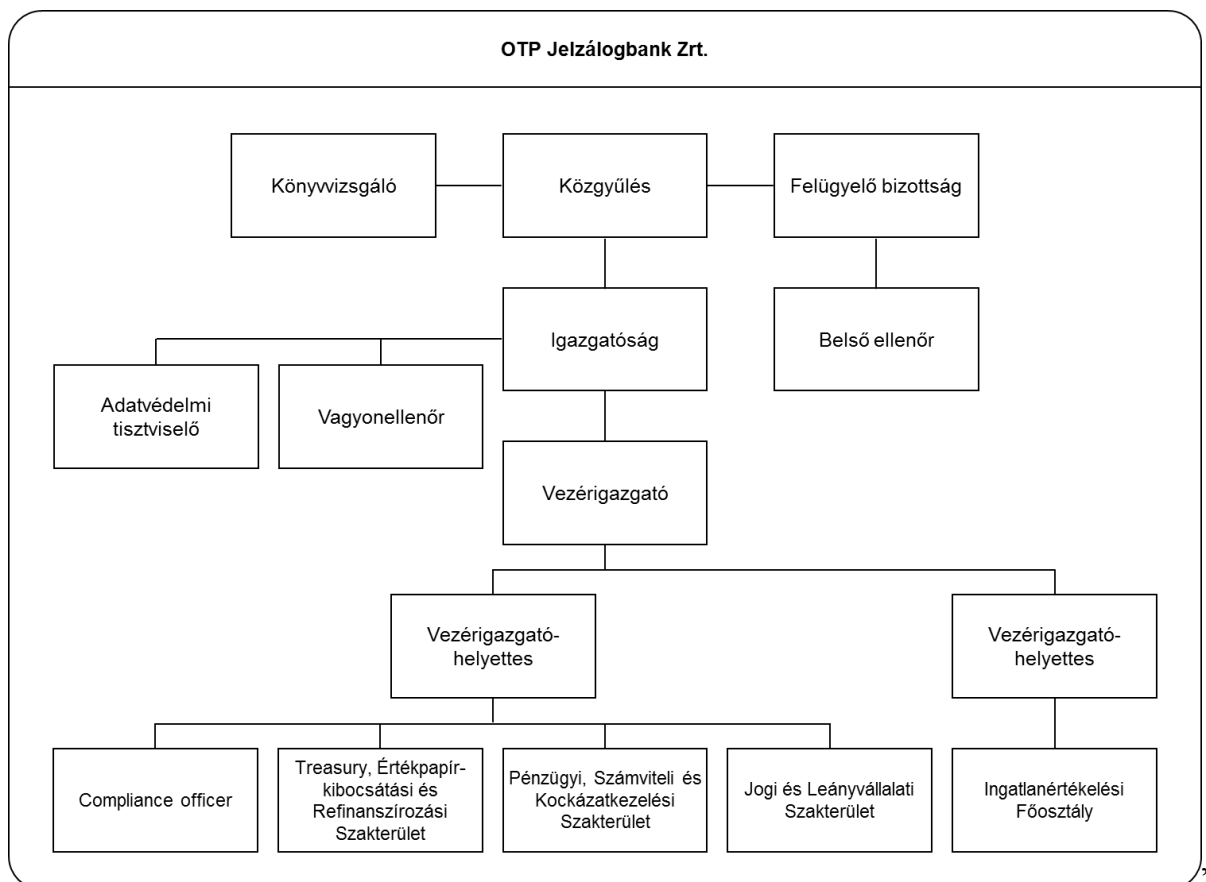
OTP Jelzálogbank Zrt.

Könyvvizsgáló

Közgyűlés

Felügyelő bizottság

Igazgatóság

Belső ellenőr

Adatvédelmi tisztviselő

Vagyonellenőr

Vezérigazgató

Vezérigazgató-helyettes

Vezérigazgató-helyettes

Compliance officer

Treasury, Értékpapír-kibocsátási és Refinanszírozási Szakterület

Pénzügyi, Számviteli és Kockázatkezelési Szakterület

Jogi és Leányvállalati Szakterület

Ingatlanértékelési Főosztály